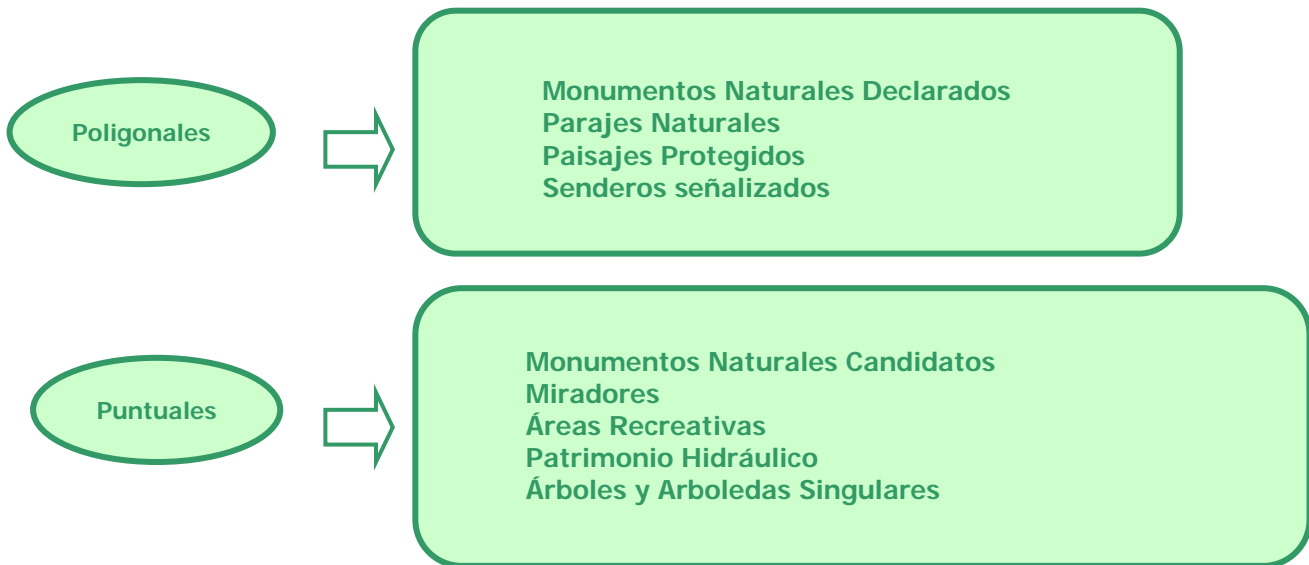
Poligonales

Monumentos Naturales Declarados
Parajes Naturales
Paisajes Protegidos
Senderos señalizados

Puntuales

Monumentos Naturales Candidatos
Miradores
Áreas Recreativas
Patrimonio Hidráulico
Árboles y Arboledas Singulares